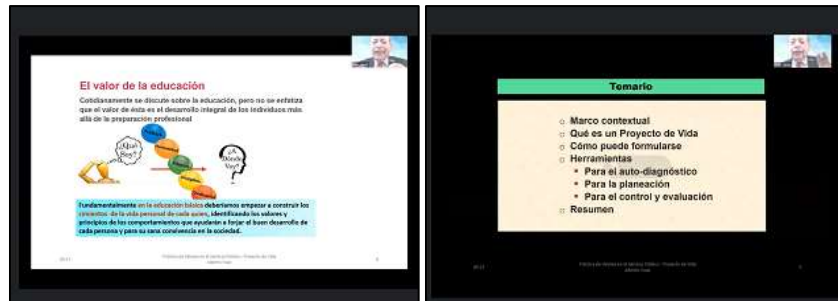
El valor de la educación

Cotidianamente se discute sobre la educación, pero no se enfatiza que el valor de ésta es el desarrollo integral de los individuos más allá de la preparación profesional

¿Quién Soy?

¿A Dónde Voy?

Fundamentalmente en la educación básica deberíamos empezar a construir los cimientos de la vida personal de cada quien, identificando los valores y principios de los comportamientos que ayudarán a forjar el buen desarrollo de cada persona y para su sana convivencia en la sociedad.

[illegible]

Temario

Marco contextual
Qué es un Proyecto de Vida
Cómo puede formularse
Herramientas
Para el auto-diagnóstico
Para la planeación
Para el control y evaluación
Resumen

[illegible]